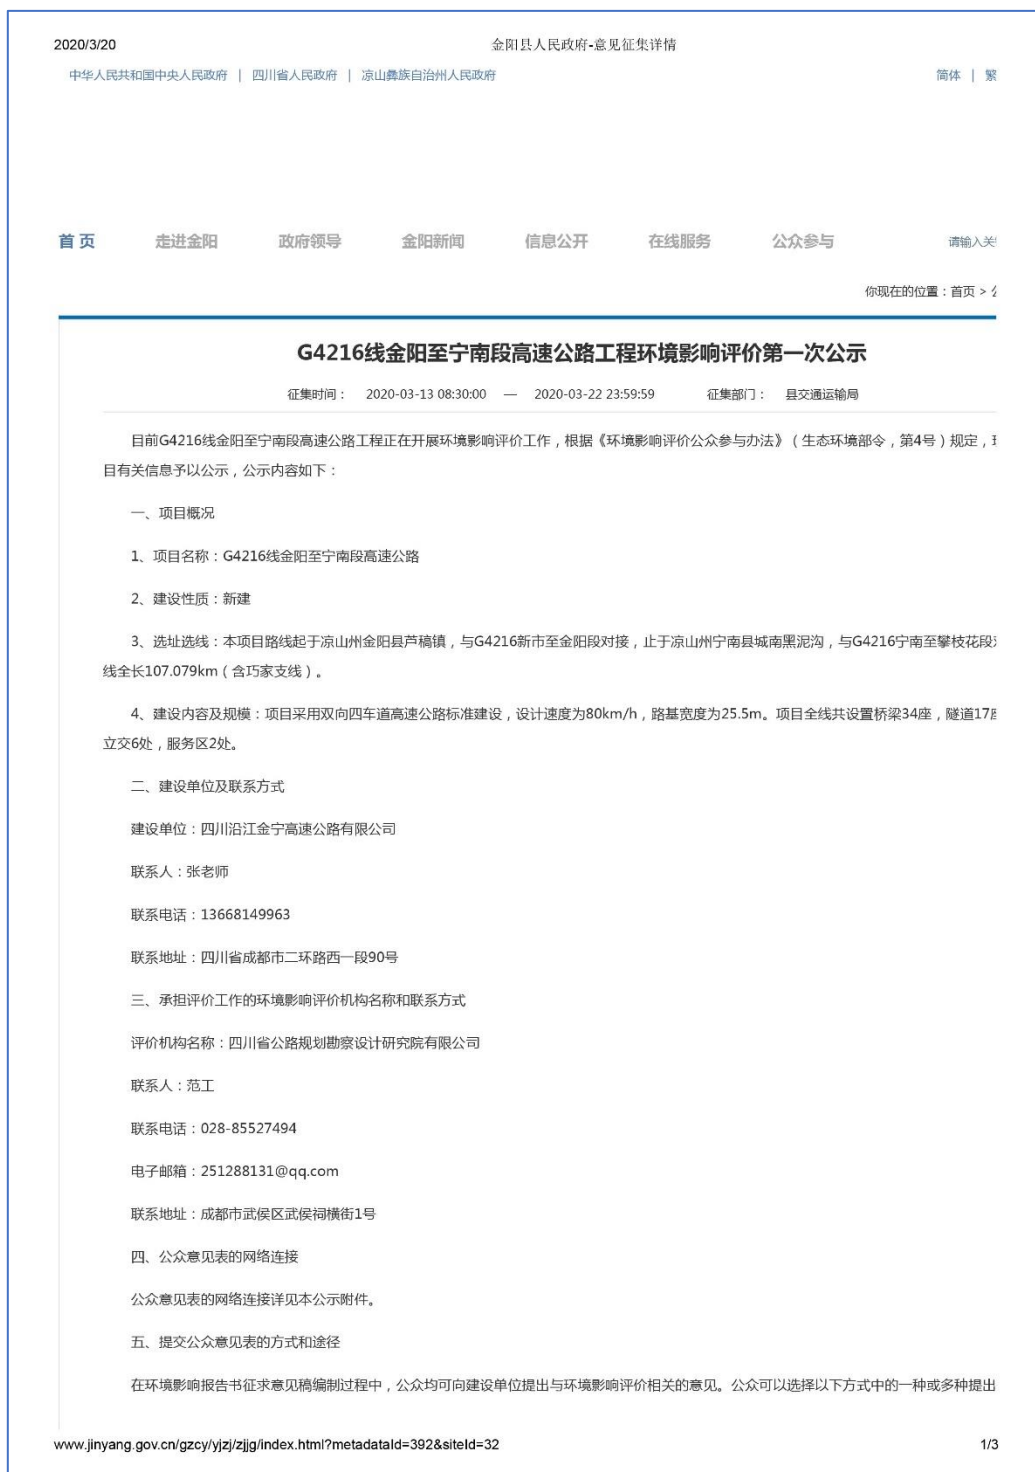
2020/3/20

金阳县人民政府-意见征集详情

中华人民共和国中央人民政府 | 四川省人民政府 | 凉山彝族自治州人民政府

简体 | 繁

首页　走进金阳　政府领导　金阳新闻　信息公开　在线服务　公众参与

请输入关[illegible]

你现在的位置：首页 > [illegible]

G4216线金阳至宁南段高速公路工程环境影响评价第一次公示

征集时间：　2020-03-13 08:30:00　—　2020-03-22 23:59:59　　征集部门：　县交通运输局

目前G4216线金阳至宁南段高速公路工程正在开展环境影响评价工作，根据《环境影响评价公众参与办法》（生态环境部令，第4号）规定，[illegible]目有关信息予以公示，公示内容如下：

一、项目概况

1、项目名称：G4216线金阳至宁南段高速公路

2、建设性质：新建

3、选址选线：本项目路线起于凉山州金阳县芦稿镇，与G4216新市至金阳段对接，止于凉山州宁南县城南黑泥沟，与G4216宁南至攀枝花段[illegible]线全长107.079km（含巧家支线）。

4、建设内容及规模：项目采用双向四车道高速公路标准建设，设计速度为80km/h，路基宽度为25.5m。项目全线共设置桥梁34座，隧道17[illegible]立交6处，服务区2处。

二、建设单位及联系方式

建设单位：四川沿江金宁高速公路有限公司

联系人：张老师

联系电话：13668149963

联系地址：四川省成都市二环路西一段90号

三、承担评价工作的环境影响评价机构名称和联系方式

评价机构名称：四川省公路规划勘察设计研究院有限公司

联系人：范工

联系电话：028-85527494

电子邮箱：251288131@qq.com

联系地址：成都市武侯区武侯祠横街1号

四、公众意见表的网络连接

公众意见表的网络连接详见本公示附件。

五、提交公众意见表的方式和途径

在环境影响报告书征求意见稿编制过程中，公众均可向建设单位提出与环境影响评价相关的意见。公众可以选择以下方式中的一种或多种提出

www.jinyang.gov.cn/gzcy/yjzj/zjjg/index.html?metadataId=392&siteId=32

1/3